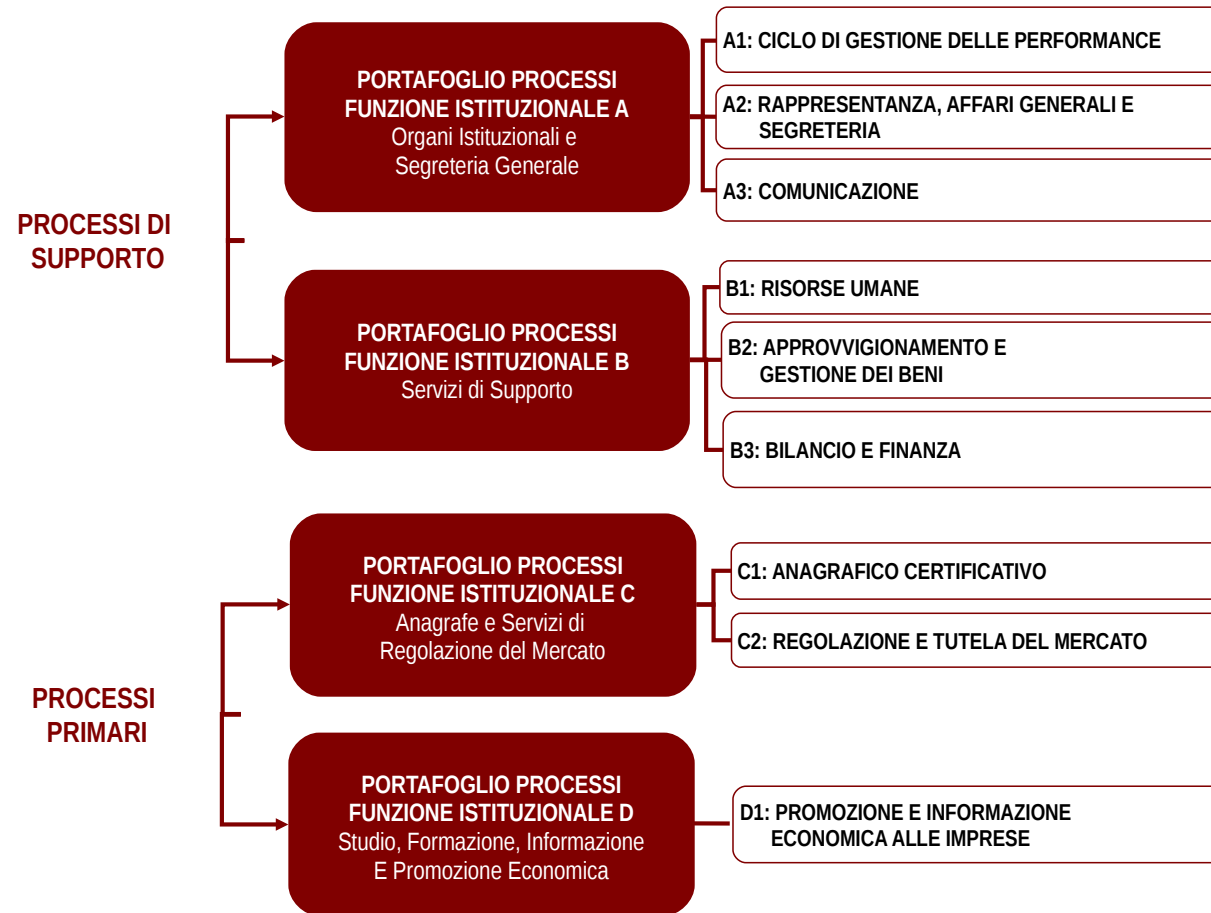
PROCESSI DI SUPPORTO

PORTAFOGLIO PROCESSI FUNZIONE ISTITUZIONALE A
Organi Istituzionali e Segreteria Generale

A1: CICLO DI GESTIONE DELLE PERFORMANCE

A2: RAPPRESENTANZA, AFFARI GENERALI E SEGRETERIA

A3: COMUNICAZIONE

PORTAFOGLIO PROCESSI FUNZIONE ISTITUZIONALE B
Servizi di Supporto

B1: RISORSE UMANE

B2: APPROVVIGIONAMENTO E GESTIONE DEI BENI

B3: BILANCIO E FINANZA

PROCESSI PRIMARI

PORTAFOGLIO PROCESSI FUNZIONE ISTITUZIONALE C
Anagrafe e Servizi di Regolazione del Mercato

C1: ANAGRAFICO CERTIFICATIVO

C2: REGOLAZIONE E TUTELA DEL MERCATO

PORTAFOGLIO PROCESSI FUNZIONE ISTITUZIONALE D
Studio, Formazione, Informazione E Promozione Economica

D1: PROMOZIONE E INFORMAZIONE ECONOMICA ALLE IMPRESE